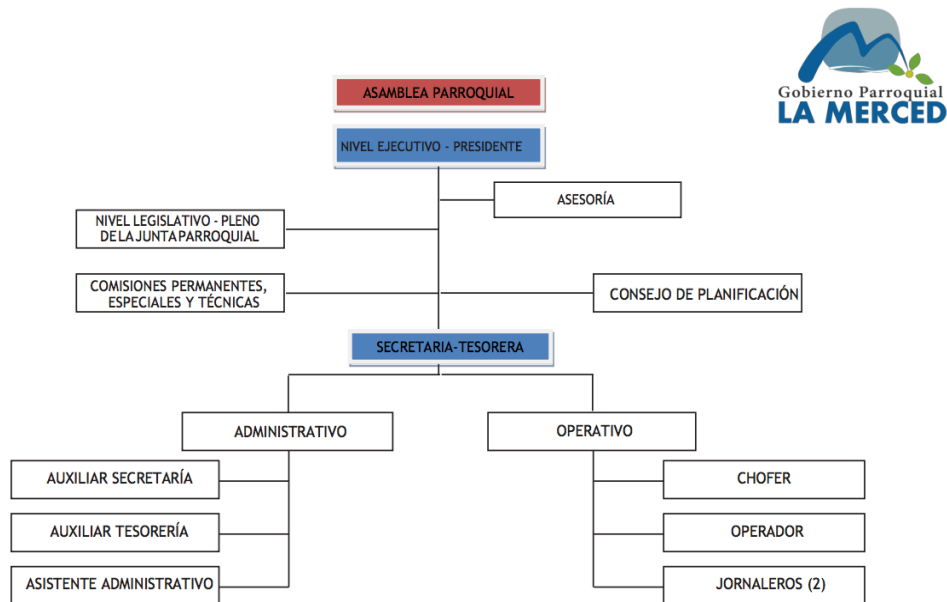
Gobierno Parroquial
LA MERCED

ASAMBLEA PARROQUIAL

NIVEL EJECUTIVO - PRESIDENTE

ASESORÍA

NIVEL LEGISLATIVO - PLENO DE LA JUNTA PARROQUIAL

COMISIONES PERMANENTES, ESPECIALES Y TÉCNICAS

CONSEJO DE PLANIFICACIÓN

SECRETARIA-TESORERA

ADMINISTRATIVO

OPERATIVO

AUXILIAR SECRETARÍA

AUXILIAR TESORERÍA

ASISTENTE ADMINISTRATIVO

CHOFER

OPERADOR

JORNALEROS (2)